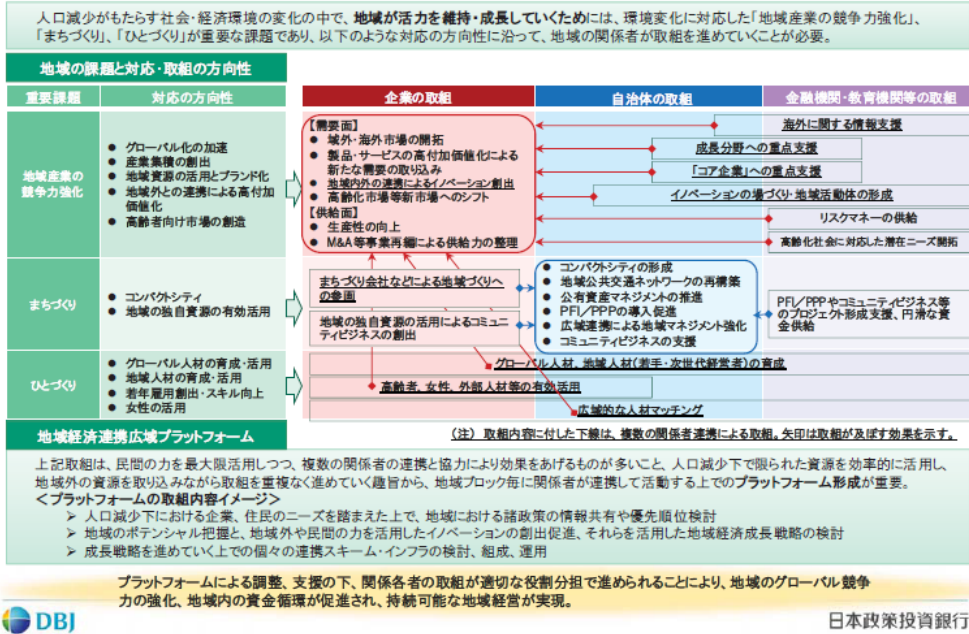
人口減少がもたらす社会・経済環境の変化の中で、地域が活力を維持・成長していくためには、環境変化に対応した「地域産業の競争力強化」、「まちづくり」、「ひとづくり」が重要な課題であり、以下のような対応の方向性に沿って、地域の関係者が取組を進めていくことが必要。

地域の課題と対応・取組の方向性

重要課題

対応の方向性

企業の取組

自治体の取組

金融機関・教育機関等の取組

地域産業の競争力強化

● グローバル化の加速
● 産業集積の創出
● 地域資源の活用とブランド化
● 地域外との連携による高付加価値化
● 高齢者向け市場の創造

【需要面】
● 域外・海外市場の開拓
● 製品・サービスの高付加価値化による新たな需要の取り込み
● 地域内外の連携によるイノベーション創出
● 高齢化市場等新市場へのシフト
【供給面】
● 生産性の向上
● M&A等事業再編による供給力の整理

海外に関する情報支援

成長分野への重点支援

「コア企業」への重点支援

イノベーションの場づくり・地域活動体の形成

リスクマネーの供給

高齢化社会に対応した潜在ニーズ開拓

まちづくり

● コンパクトシティ
● 地域の独自資源の有効活用

まちづくり会社などによる地域づくりへの参画

地域の独自資源の活用によるコミュニティビジネスの創出

● コンパクトシティの形成
● 地域公共交通ネットワークの再構築
● 公有資産マネジメントの推進
● PFI／PPPの導入促進
● 広域連携による地域マネジメント強化
● コミュニティビジネスの支援

PFI／PPPやコミュニティビジネス等のプロジェクト形成支援、円滑な資金供給

ひとづくり

● グローバル人材の育成・活用
● 地域人材の育成・活用
● 若年雇用創出・スキル向上
● 女性の活用

グローバル人材、地域人材（若手・次世代経営者）の育成

高齢者、女性、外部人材等の有効活用

広域的な人材マッチング

地域経済連携広域プラットフォーム

（注）取組内容に付した下線は、複数の関係者連携による取組。矢印は取組が及ぼす効果を示す。

上記取組は、民間の力を最大限活用しつつ、複数の関係者の連携と協力により効果をあげるものが多いこと、人口減少下で限られた資源を効率的に活用し、地域外の資源を取り込みながら取組を重複なく進めていく趣旨から、地域ブロック毎に関係者が連携して活動する上でのプラットフォーム形成が重要。
＜プラットフォームの取組内容イメージ＞
➢ 人口減少下における企業、住民のニーズを踏まえた上で、地域における諸政策の情報共有や優先順位検討
➢ 地域のポテンシャル把握と、地域外や民間の力を活用したイノベーションの創出促進、それらを活用した地域経済成長戦略の検討
➢ 成長戦略を進めていく上での個々の連携スキーム・インフラの検討、組成、運用

プラットフォームによる調整、支援の下、関係各者の取組が適切な役割分担で進められることにより、地域のグローバル競争力の強化、地域内の資金循環が促進され、持続可能な地域経営が実現。

DBJ

日本政策投資銀行